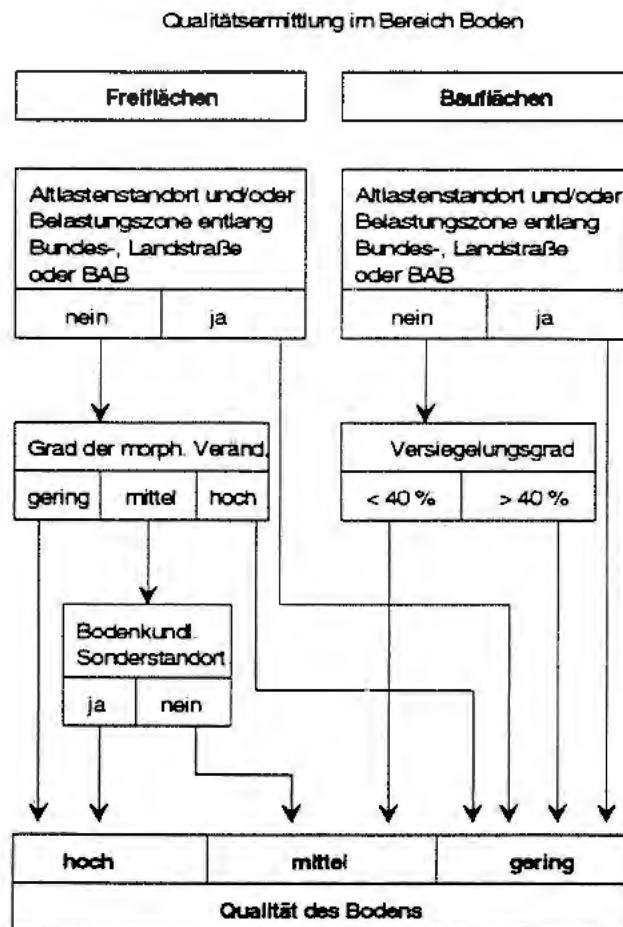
Qualitätsermittlung im Bereich Boden

Freiflächen

Bauflächen

Altlastenstandort und/oder Belastungszone entlang Bundes-, Landstraße oder BAB

| nein | ja |
|---|---|

Altlastenstandort und/oder Belastungszone entlang Bundes-, Landstraße oder BAB

| nein | ja |
|---|---|

Grad der morph. Veränd.

| gering | mittel | hoch |
|---|---|---|

Versiegelungsgrad

| < 40 % | > 40 % |
|---|---|

Bodenkundl. Sonderstandort

| ja | nein |
|---|---|

| hoch | mittel | gering |
|---|---|---|

Qualität des Bodens